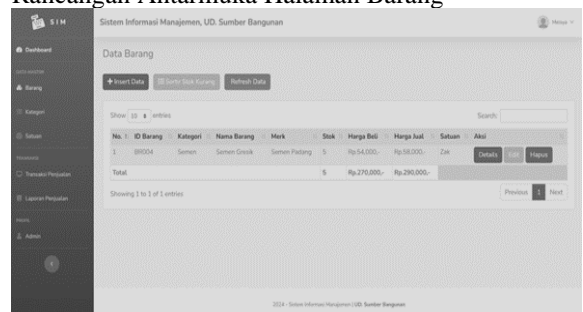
Rancangan Antarmuka Halaman Barang

SIM

Sistem Informasi Manajemen, UD. Sumber Bangunan

Helga

Dashboard

DATA MASTER

Barang

Kategori

Satuan

TRANSAKSI

Transaksi Penjualan

Laporan Penjualan

PROFIL

Admin

Data Barang

+ Insert Data

Sortir Stok Kurang

Refresh Data

Show 10 entries

Search:

| No. | ID Barang | Kategori | Nama Barang | Merk | Stok | Harga Beli | Harga Jual | Satuan | Aksi |
|---|---|---|---|---|---|---|---|---|---|
| 1 | BR004 | Semen | Semen Gresik | Semen Padang | 5 | Rp.54,000,- | Rp.58,000,- | Zak | Details Edit Hapus |
| Total | | | | | 5 | Rp.270,000,- | Rp.290,000,- | | |

Showing 1 to 1 of 1 entries

Previous 1 Next

2024 - Sistem Informasi Manajemen | UD. Sumber Bangunan